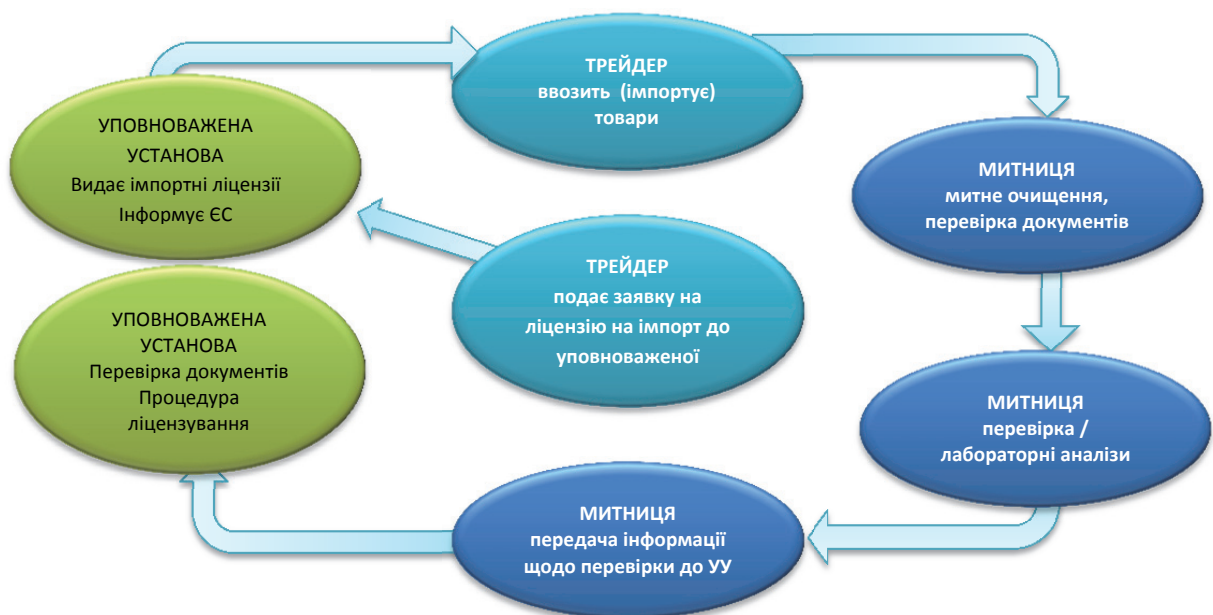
УПОВНОВАЖЕНА УСТАНОВА
Видає імпортні ліцензії
Інформує ЄС

ТРЕЙДЕР
ввозить (імпортує) товари

МИТНИЦЯ
митне очищення, перевірка документів

ТРЕЙДЕР
подає заявку на ліцензію на імпорт до уповноваженої

УПОВНОВАЖЕНА УСТАНОВА
Перевірка документів
Процедура ліцензування

МИТНИЦЯ
перевірка / лабораторні аналізи

МИТНИЦЯ
передача інформації щодо перевірки до УУ